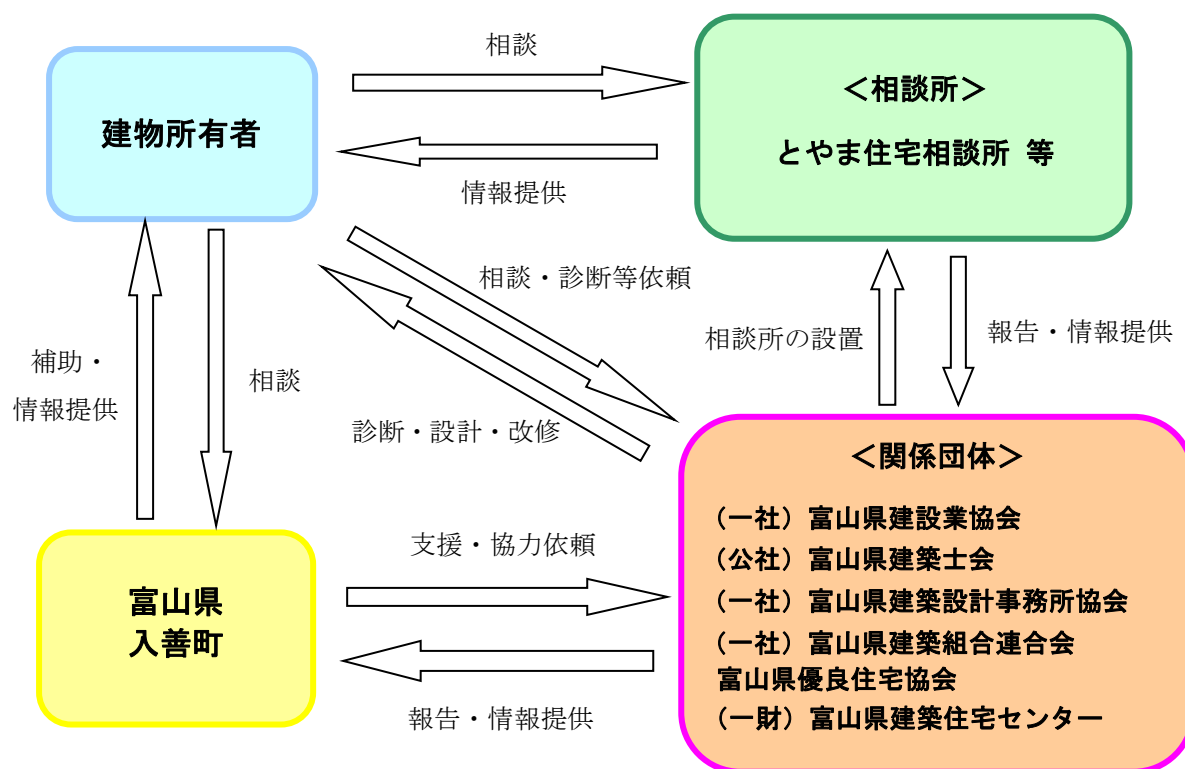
建物所有者

相談

情報提供

＜相談所＞

とやま住宅相談所 等

相談・診断等依頼

診断・設計・改修

相談所の設置

報告・情報提供

補助・

情報提供

相談

＜関係団体＞

（一社）富山県建設業協会
（公社）富山県建築士会
（一社）富山県建築設計事務所協会
（一社）富山県建築組合連合会
富山県優良住宅協会
（一財）富山県建築住宅センター

支援・協力依頼

報告・情報提供

富山県
入善町